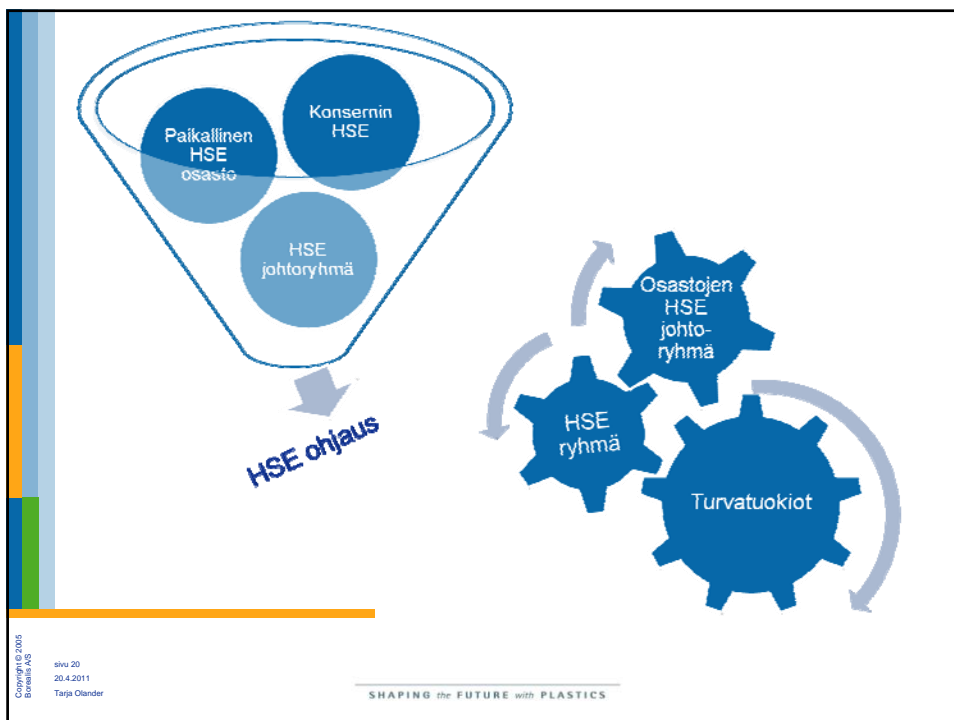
Paikallinen HSE osasto

Konsernin HSE

HSE johtoryhmä

HSE ohjaus

Osastojen HSE johtoryhmä

HSE ryhmä

Turvatuokiot

Copyright © 2005 Borealis AS

sivu 20
20.4.2011
Tarja Olander

SHAPING the FUTURE with PLASTICS